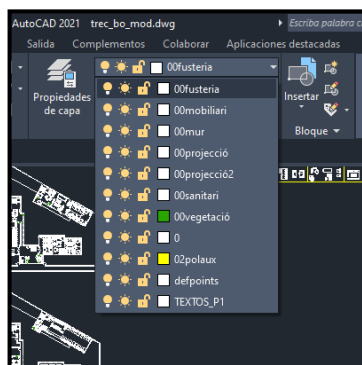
AutoCAD 2021 trec_bo_mod.dwg
Escriba palabra c

Salida Complementos Colaborar Aplicaciones destacadas

Propiedades de capa

00fusteria

00fusteria
00mobiliari
00mur
00projecció
00projecció2
00sanitari
00vegetació
0
02polaux
defpoints
TEXTOS_P1

Insertar

Bloque